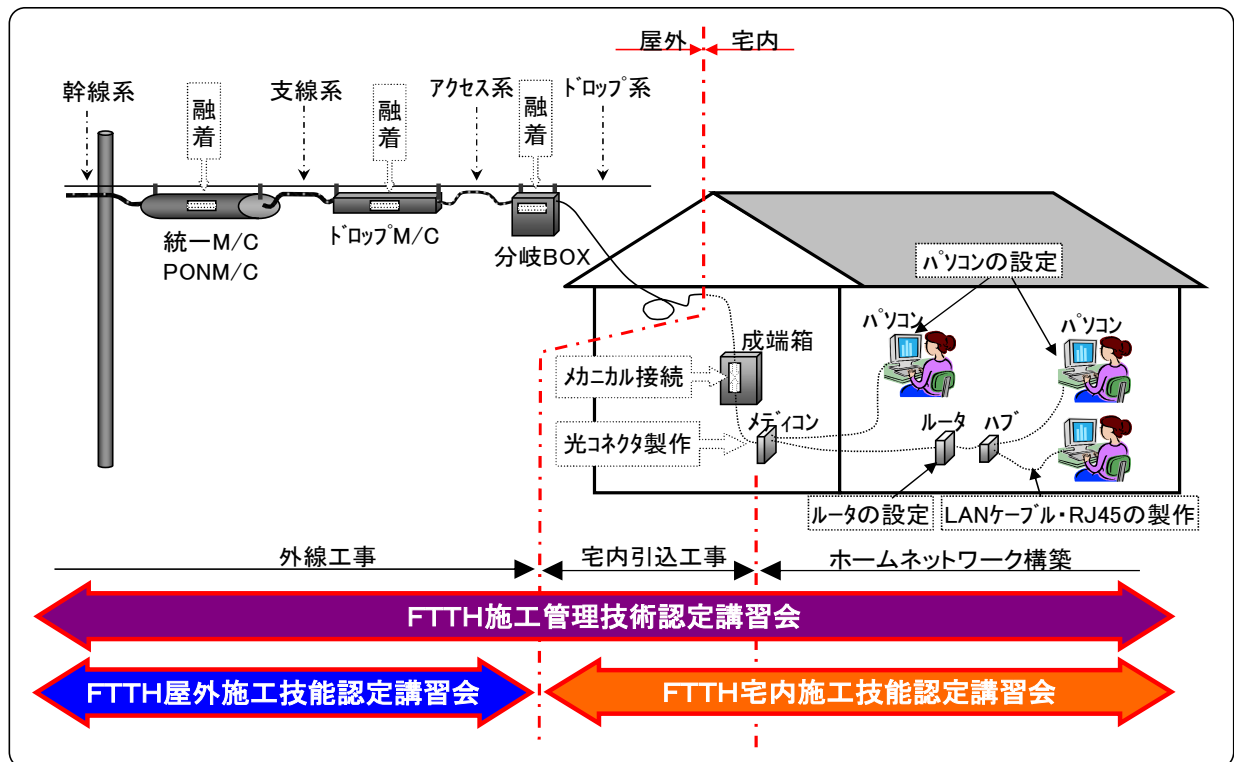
屋外
宅内
幹線系
融着
支線系
融着
アクセス系
融着
ドロップ系
統一M/C
PONM/C
ドロップM/C
分岐BOX
パソコンの設定
パソコン
パソコン
成端箱
メカニカル接続
メディコン
ルータ
ハブ
光コネクタ製作
ルータの設定
LANケーブル・RJ45の製作
外線工事
宅内引込工事
ホームネットワーク構築
FTTH施工管理技術認定講習会
FTTH屋外施工技能認定講習会
FTTH宅内施工技能認定講習会